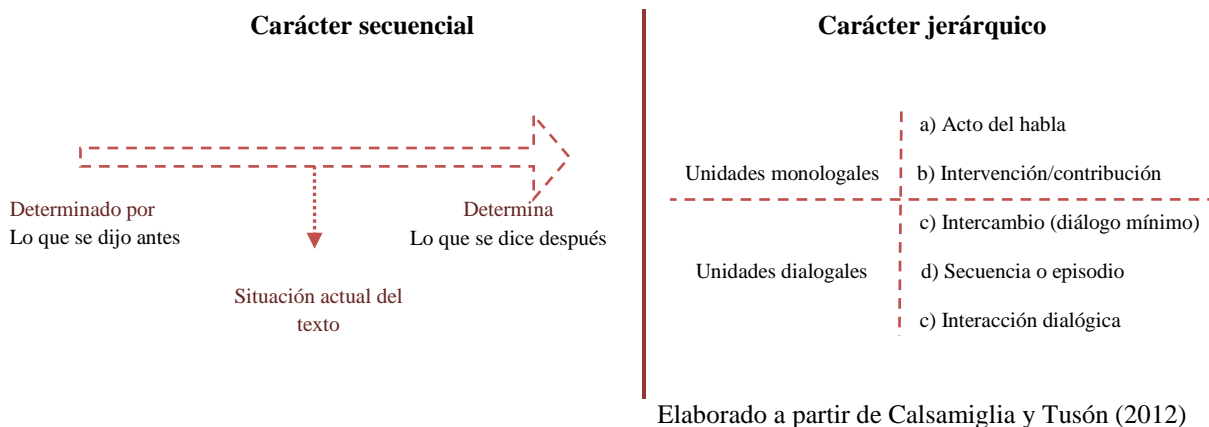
**Carácter secuencial**

Determinado por
Lo que se dijo antes

Determina
Lo que se dice después

Situación actual del texto

**Carácter jerárquico**

Unidades monologales
a) Acto del habla
b) Intervención/contribución

Unidades dialogales
c) Intercambio (diálogo mínimo)
d) Secuencia o episodio
c) Interacción dialógica

Elaborado a partir de Calsamiglia y Tusón (2012)